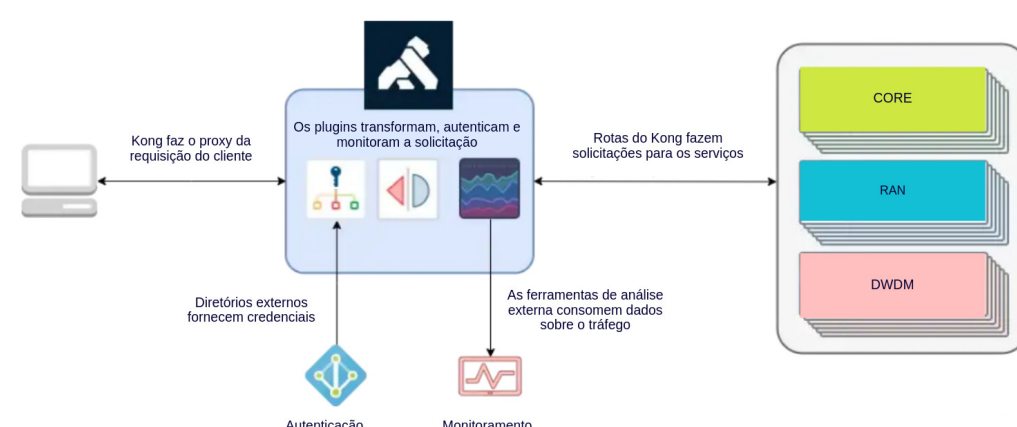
Os plugins transformam, autenticam e monitoram a solicitação

Kong faz o proxy da requisição do cliente

Rotas do Kong fazem solicitações para os serviços

CORE

RAN

DWDM

Diretórios externos fornecem credenciais

As ferramentas de análise externa consomem dados sobre o tráfego

Autenticação

Monitoramento